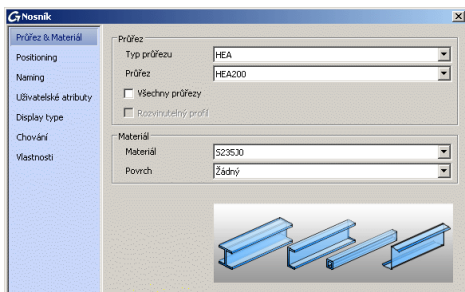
Nosník

Průřez & Materiál
Positioning
Naming
Uživatelské atributy
Display type
Chování
Vlastnosti

Průřez
Typ průřezu HEA
Průřez HEA200
Všechny průřezy
Rozvinutelný profil

Materiál
Materiál S235J0
Povrch Žádný